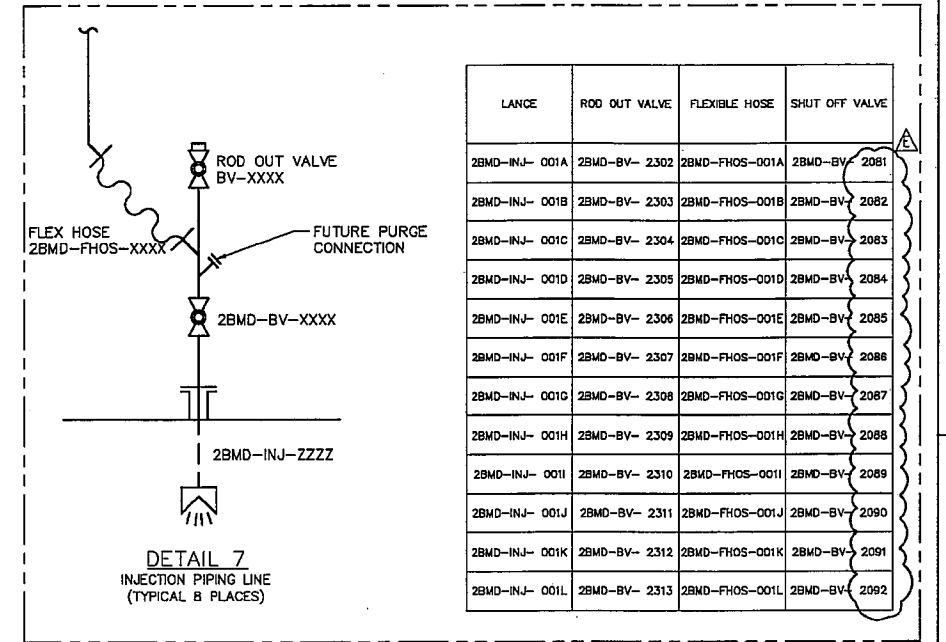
ROD OUT VALVE
BV-XXXX

FLEX HOSE
2BMD-FHOS-XXXX

FUTURE PURGE
CONNECTION

2BMD-BV-XXXX

2BMD-INJ-ZZZZ

DETAIL 7
INJECTION PIPING LINE
(TYPICAL 8 PLACES)

| LANCE | ROD OUT VALVE | FLEXIBLE HOSE | SHUT OFF VALVE |
|---|---|---|---|
| 2BMD-INJ- 001A | 2BMD-BV- 2302 | 2BMD-FHOS-001A | 2BMD-BV- 2081 |
| 2BMD-INJ- 001B | 2BMD-BV- 2303 | 2BMD-FHOS-001B | 2BMD-BV- 2082 |
| 2BMD-INJ- 001C | 2BMD-BV- 2304 | 2BMD-FHOS-001C | 2BMD-BV- 2083 |
| 2BMD-INJ- 001D | 2BMD-BV- 2305 | 2BMD-FHOS-001D | 2BMD-BV- 2084 |
| 2BMD-INJ- 001E | 2BMD-BV- 2306 | 2BMD-FHOS-001E | 2BMD-BV- 2085 |
| 2BMD-INJ- 001F | 2BMD-BV- 2307 | 2BMD-FHOS-001F | 2BMD-BV- 2086 |
| 2BMD-INJ- 001G | 2BMD-BV- 2308 | 2BMD-FHOS-001G | 2BMD-BV- 2087 |
| 2BMD-INJ- 001H | 2BMD-BV- 2309 | 2BMD-FHOS-001H | 2BMD-BV- 2088 |
| 2BMD-INJ- 001I | 2BMD-BV- 2310 | 2BMD-FHOS-001I | 2BMD-BV- 2089 |
| 2BMD-INJ- 001J | 2BMD-BV- 2311 | 2BMD-FHOS-001J | 2BMD-BV- 2090 |
| 2BMD-INJ- 001K | 2BMD-BV- 2312 | 2BMD-FHOS-001K | 2BMD-BV- 2091 |
| 2BMD-INJ- 001L | 2BMD-BV- 2313 | 2BMD-FHOS-001L | 2BMD-BV- 2092 |

E